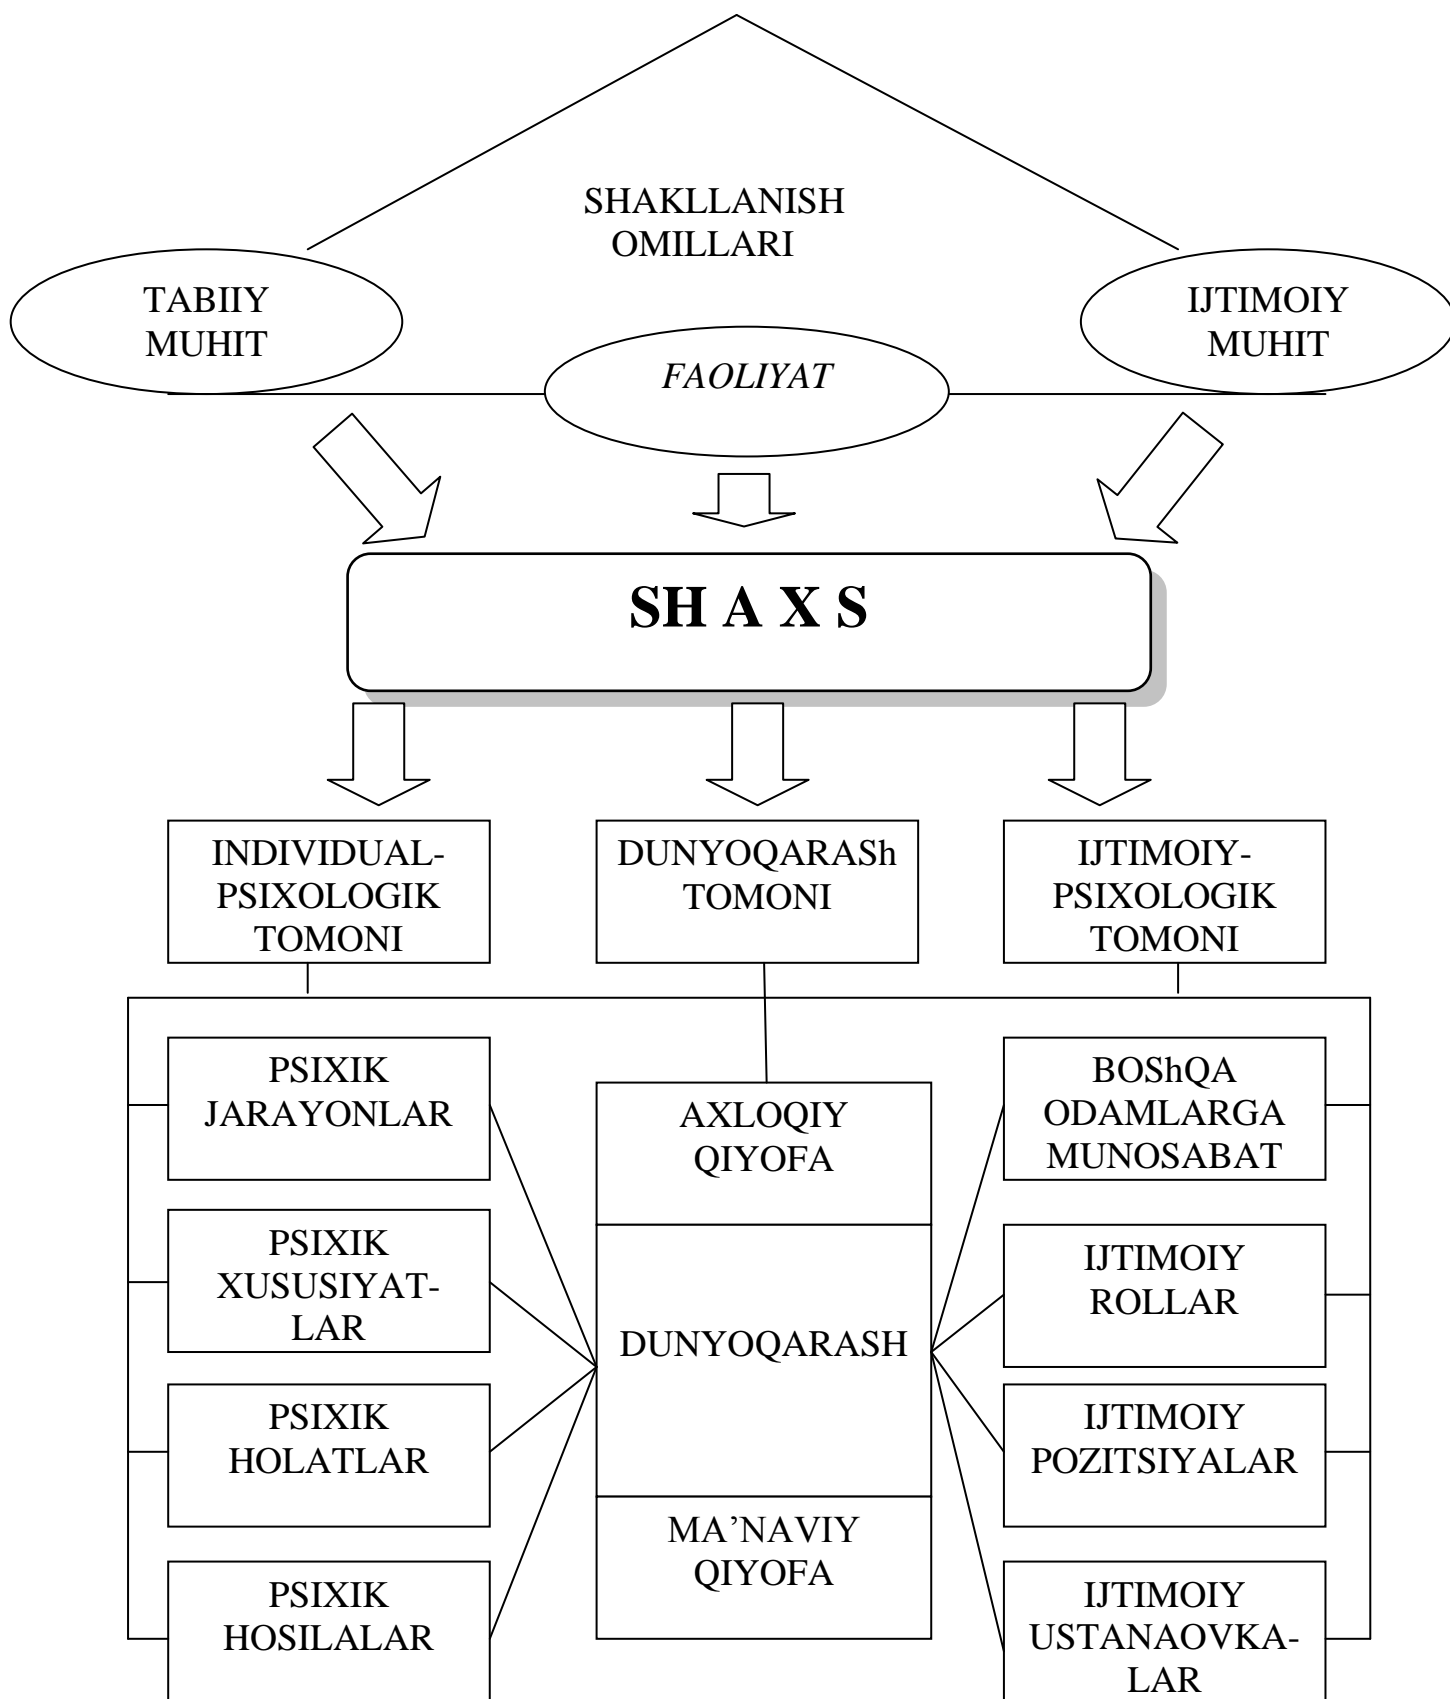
SHAKLLANISH OMILLARI

TABIIY MUHIT

FAOLIYAT

IJTIMOIY MUHIT

SH A X S

INDIVIDUAL-PSIXOLOGIK TOMONI

DUNYOQARASh TOMONI

IJTIMOIY-PSIXOLOGIK TOMONI

PSIXIK JARAYONLAR

PSIXIK XUSUSIYATLAR

PSIXIK HOLATLAR

PSIXIK HOSILALAR

AXLOQIY QIYOFA

DUNYOQARASH

MA’NAVIY QIYOFA

BOShQA ODAMLARGA MUNOSABAT

IJTIMOIY ROLLAR

IJTIMOIY POZITSIYALAR

IJTIMOIY USTANAOVKALAR